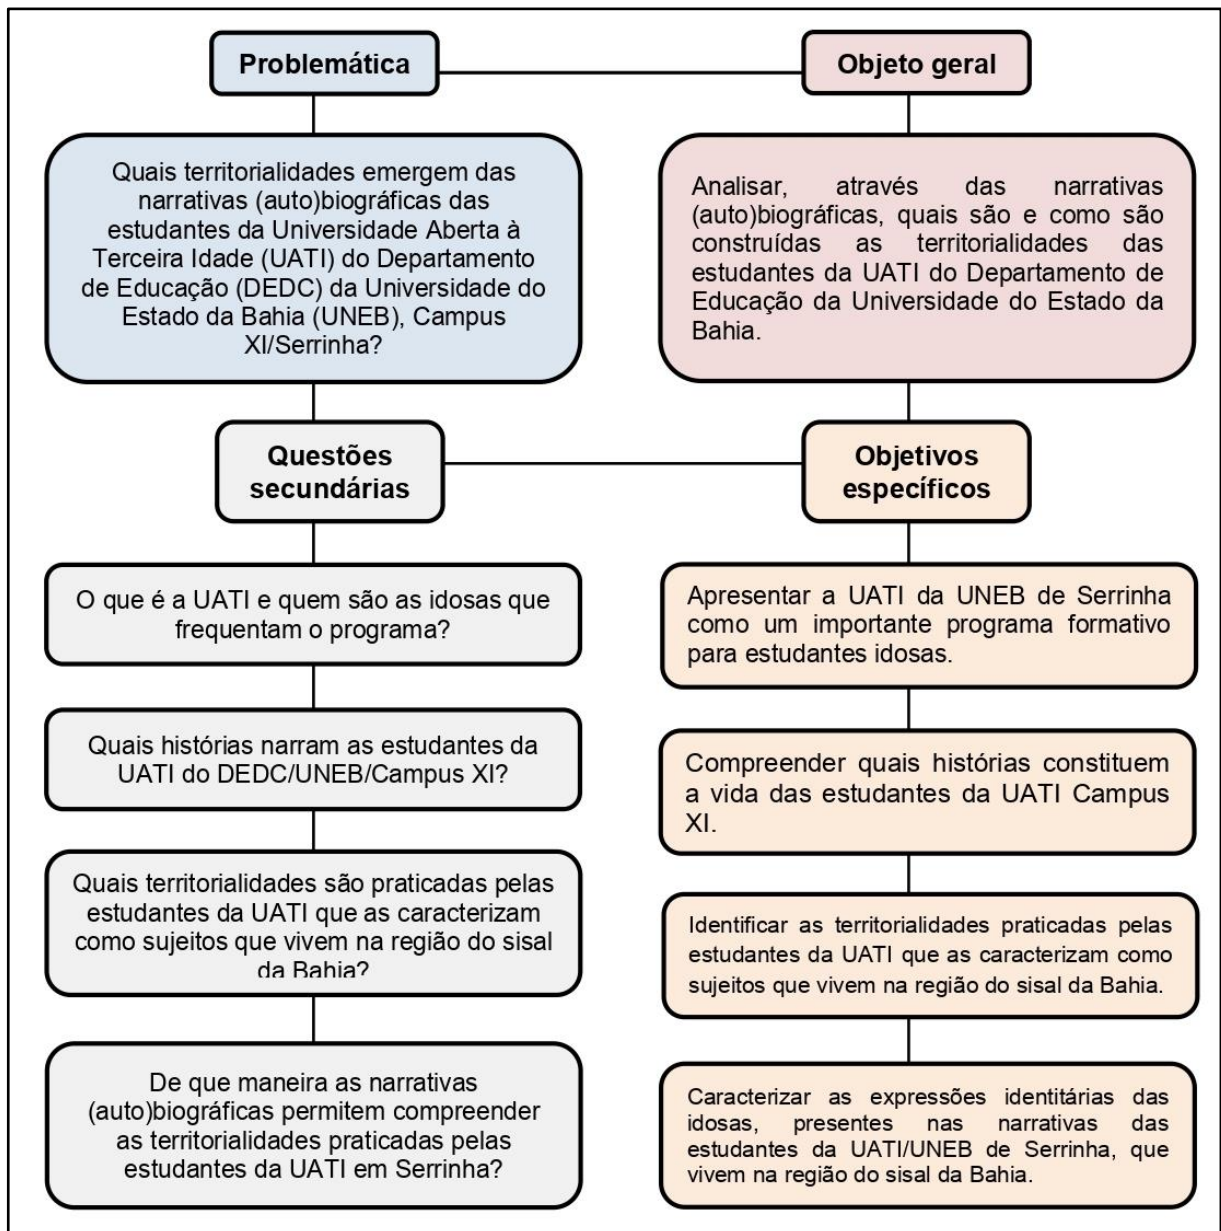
Problemática

Objeto geral

Quais territorialidades emergem das narrativas (auto)biográficas das estudantes da Universidade Aberta à Terceira Idade (UATI) do Departamento de Educação (DEDC) da Universidade do Estado da Bahia (UNEB), Campus XI/Serrinha?

Analisar, através das narrativas (auto)biográficas, quais são e como são construídas as territorialidades das estudantes da UATI do Departamento de Educação da Universidade do Estado da Bahia.

Questões secundárias

Objetivos específicos

O que é a UATI e quem são as idosas que frequentam o programa?

Quais histórias narram as estudantes da UATI do DEDC/UNEB/Campus XI?

Quais territorialidades são praticadas pelas estudantes da UATI que as caracterizam como sujeitos que vivem na região do sisal da Bahia?

De que maneira as narrativas (auto)biográficas permitem compreender as territorialidades praticadas pelas estudantes da UATI em Serrinha?

Apresentar a UATI da UNEB de Serrinha como um importante programa formativo para estudantes idosas.

Compreender quais histórias constituem a vida das estudantes da UATI Campus XI.

Identificar as territorialidades praticadas pelas estudantes da UATI que as caracterizam como sujeitos que vivem na região do sisal da Bahia.

Caracterizar as expressões identitárias das idosas, presentes nas narrativas das estudantes da UATI/UNEB de Serrinha, que vivem na região do sisal da Bahia.